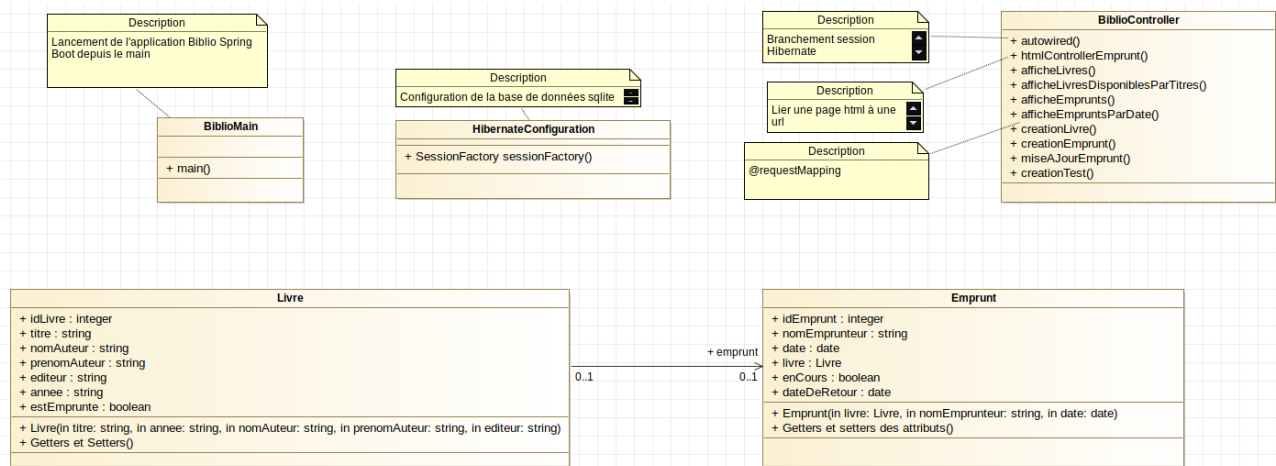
Description

Lancement de l'application Biblio Spring Boot depuis le main

BiblioMain

+ main()

Description

Configuration de la base de données sqlite

HibernateConfiguration

+ SessionFactory sessionFactory()

Description

Branchement session Hibernate

Description

Lier une page html à une url

Description

@requestMapping

BiblioController

+ autowired()
+ htmlControllerEmprunt()
+ afficheLivres()
+ afficheLivresDisponiblesParTitres()
+ afficheEmprunts()
+ afficheEmpruntsParDate()
+ creationLivre()
+ creationEmprunt()
+ miseAJourEmprunt()
+ creationTest()

Livre

+ idLivre : integer
+ titre : string
+ nomAuteur : string
+ prenomAuteur : string
+ editeur : string
+ annee : string
+ estEmprunte : boolean

+ Livre(in titre: string, in annee: string, in nomAuteur: string, in prenomAuteur: string, in editeur: string)
+ Getters et Setters()

+ emprunt
0..1
0..1

Emprunt

+ idEmprunt : integer
+ nomEmprunteur : string
+ date : date
+ livre : Livre
+ enCours : boolean
+ dateDeRetour : date

+ Emprunt(in livre: Livre, in nomEmprunteur: string, in date: date)
+ Getters et setters des attributs()